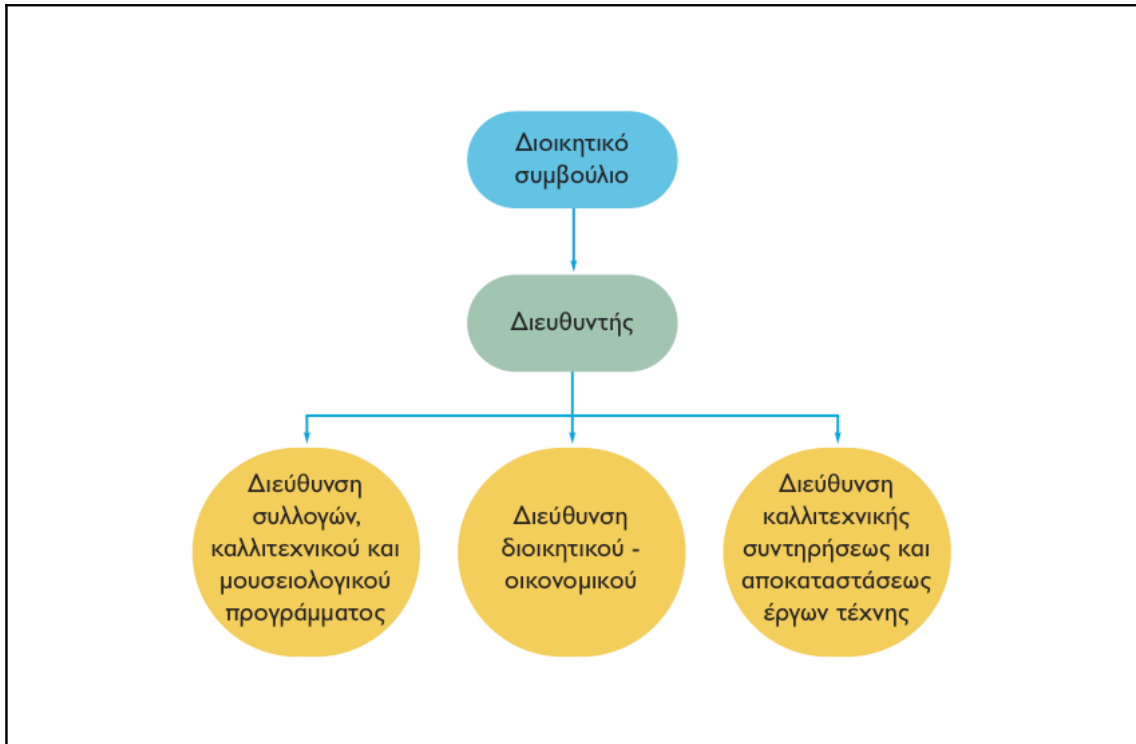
Διοικητικό συμβούλιο

Διευθυντής

Διεύθυνση συλλογών, καλλιτεχνικού και μουσειολογικού προγράμματος

Διεύθυνση διοικητικού - οικονομικού

Διεύθυνση καλλιτεχνικής συντηρήσεως και αποκαταστάσεως έργων τέχνης